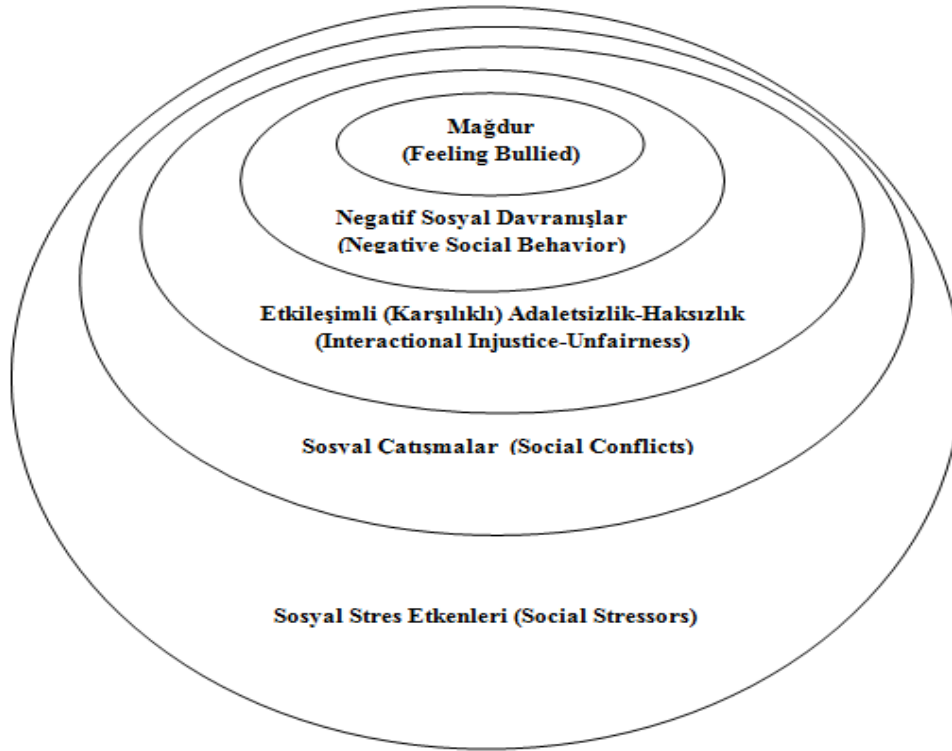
Mağdur
(Feeling Bullied)

Negatif Sosyal Davranışlar
(Negative Social Behavior)

Etkileşimli (Karşılıklı) Adaletsizlik-Haksızlık
(Interactional Injustice-Unfairness)

Sosyal Çatışmalar (Social Conflicts)

Sosyal Stres Etkenleri (Social Stressors)